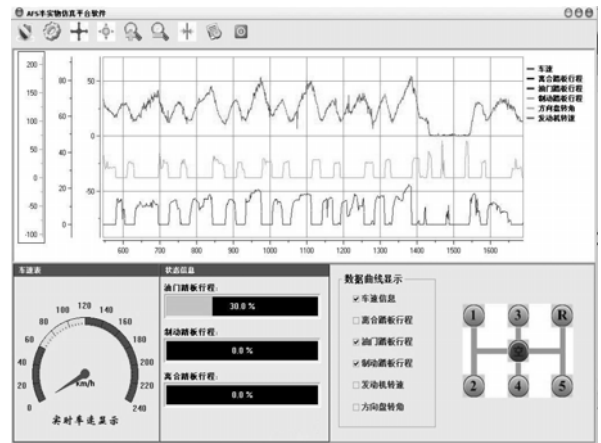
AFS半实物仿真平台软件

200
150
100
50
0
-50
-100

60
40
20
0
-20

50
0
-50

600 700 800 900 1000 1100 1200 1300 1400 1500 1600

车速
离合踏板行程
油门踏板行程
制动踏板行程
方向盘转角
发动机转速

车速表
0 20 40 60 80 100 120 140 160 180 200 220 240
km/h
实时车速显示

状态信息
油门踏板行程:
30.0 %
制动踏板行程:
0.0 %
离合踏板行程:
0.0 %

数据曲线显示
☑ 车速信息
☐ 离合踏板行程
☑ 油门踏板行程
☑ 制动踏板行程
☐ 发动机转速
☐ 方向盘转角

1 3 R
2 4 5